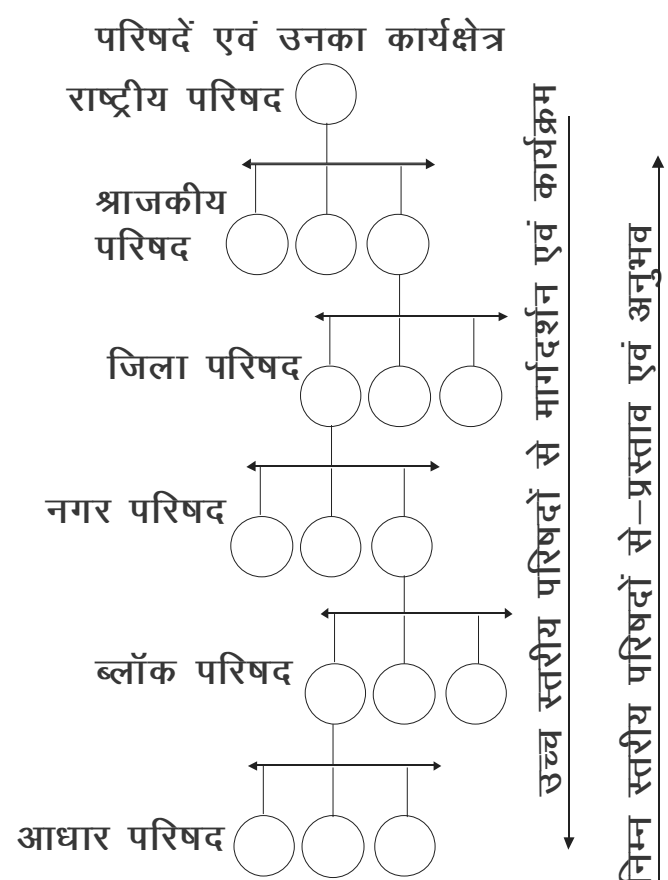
परिषदें एवं उनका कार्यक्षेत्र

राष्ट्रीय परिषद

श्राजकीय परिषद

जिला परिषद

नगर परिषद

ब्लॉक परिषद

आधार परिषद

उच्च स्तरीय परिषदों से मार्गदर्शन एवं कार्यक्रम

निम्न स्तरीय परिषदों से–प्रस्ताव एवं अनुभव